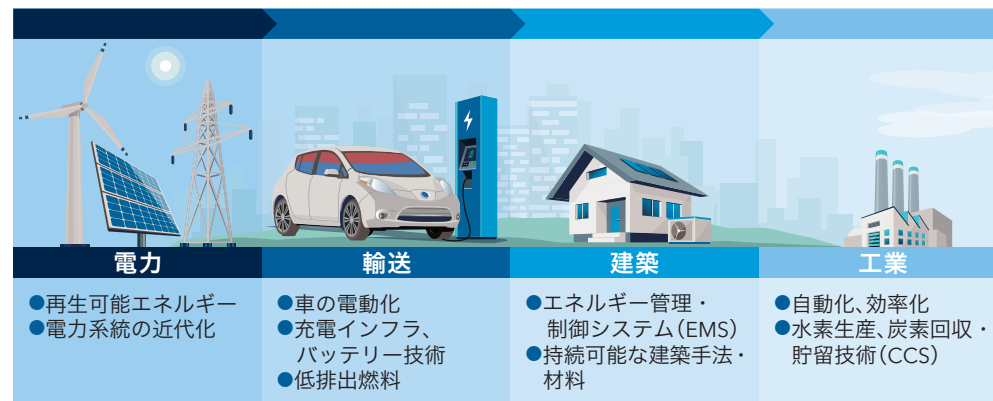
電力

●再生可能エネルギー
●電力系統の近代化

輸送

●車の電動化
●充電インフラ、バッテリー技術
●低排出燃料

建築

●エネルギー管理・制御システム(EMS)
●持続可能な建築手法・材料

工業

●自動化、効率化
●水素生産、炭素回収・貯留技術(CCS)